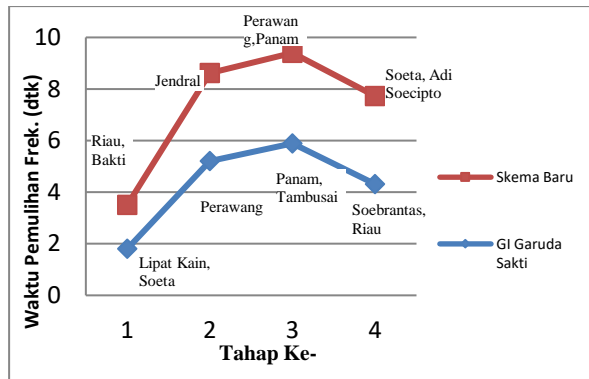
Waktu Pemulihan Frek. (dtk)

10
8
6
4
2
0

1
2
3
4

Tahap Ke-

Perawang,Panam

Jendral

Soeta, Adi Soecipto

Riau, Bakti

Perawang

Panam, Tambusai

Soebrantas, Riau

Lipat Kain, Soeta

Skema Baru

GI Garuda Sakti